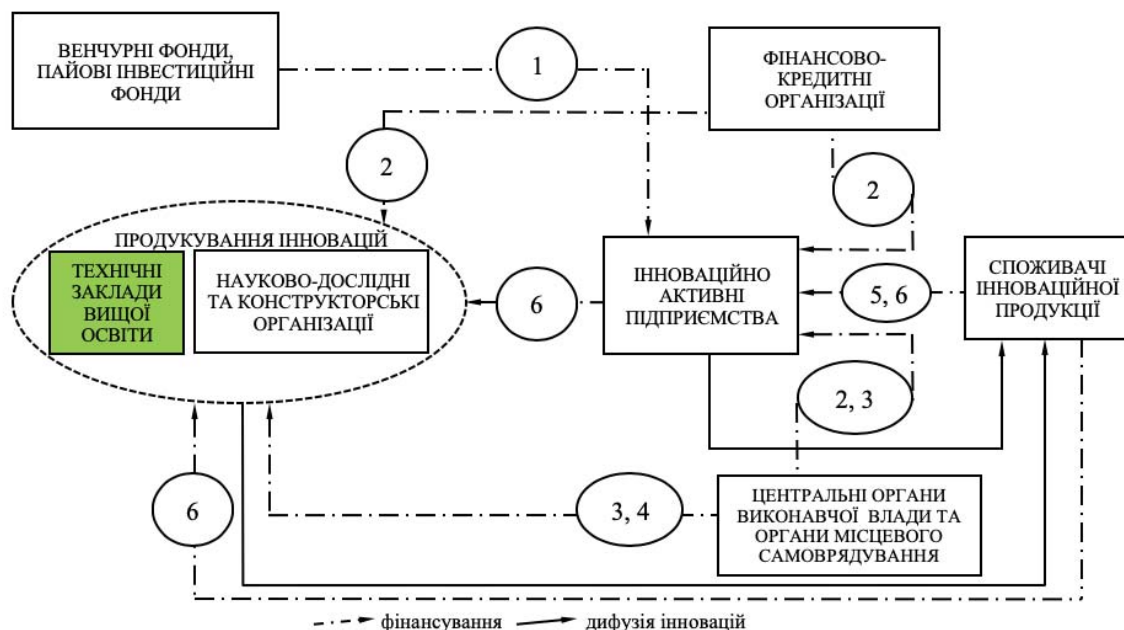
ВЕНЧУРНІ ФОНДИ, ПАЙОВІ ІНВЕСТИЦІЙНІ ФОНДИ

1

ФІНАНСОВО-КРЕДИТНІ ОРГАНІЗАЦІЇ

2

2

ПРОДУКУВАННЯ ІННОВАЦІЙ

ТЕХНІЧНІ ЗАКЛАДИ ВИЩОЇ ОСВІТИ

НАУКОВО-ДОСЛІДНІ ТА КОНСТРУКТОРСЬКІ ОРГАНІЗАЦІЇ

6

ІННОВАЦІЙНО АКТИВНІ ПІДПРИЄМСТВА

5, 6

СПОЖИВАЧІ ІННОВАЦІЙНОЇ ПРОДУКЦІЇ

2, 3

6

3, 4

ЦЕНТРАЛЬНІ ОРГАНИ ВИКОНАВЧОЇ ВЛАДИ ТА ОРГАНИ МІСЦЕВОГО САМОВРЯДУВАННЯ

фінансування дифузія інновацій